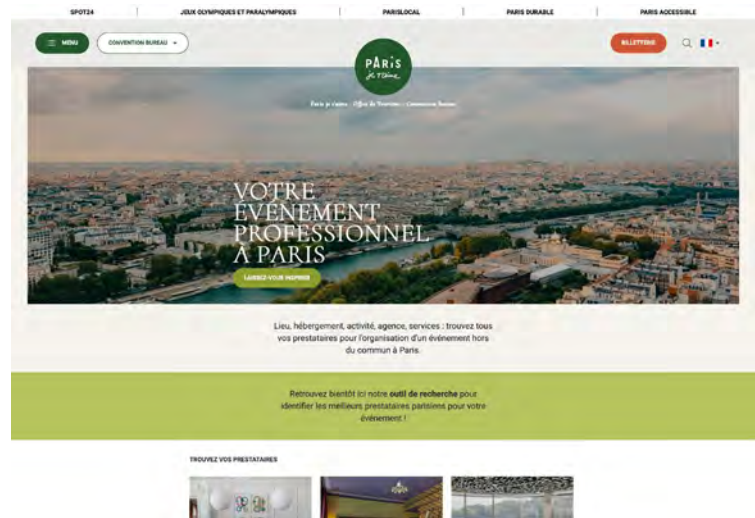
SPOT24 | JEUX OLYMPIQUES ET PARALYMPIQUES | PARISLOCAL | PARIS DURABLE | PARIS ACCESSIBLE

MENU

CONVENTION BUREAU

PARIS je t'aime

BILLETTERIE

Paris je t'aime · Office du Tourisme · Convention Bureau

VOTRE ÉVÉNEMENT PROFESSIONNEL À PARIS

LAISSEZ-VOUS INSPIRER

Lieu, hébergement, activité, agence, services : trouvez tous vos prestataires pour l'organisation d'un événement hors du commun à Paris.

Retrouvez bientôt ici notre **outil de recherche** pour identifier les meilleurs prestataires parisiens pour votre événement !

TROUVEZ VOS PRESTATAIRES